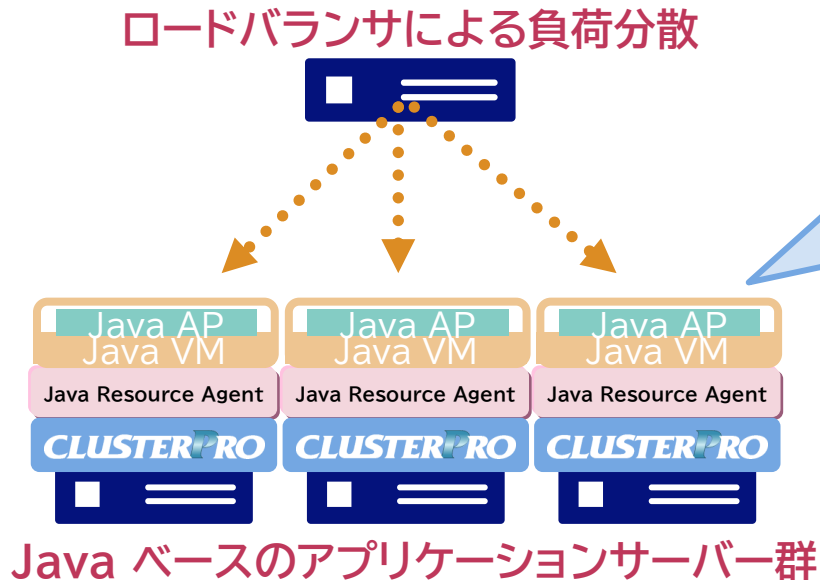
ロードバランサによる負荷分散

| Java AP | Java AP | Java AP |
|---|---|---|
| Java VM | Java VM | Java VM |
| Java Resource Agent | Java Resource Agent | Java Resource Agent |
| CLUSTERPRO | CLUSTERPRO | CLUSTERPRO |

Java ベースのアプリケーションサーバー群